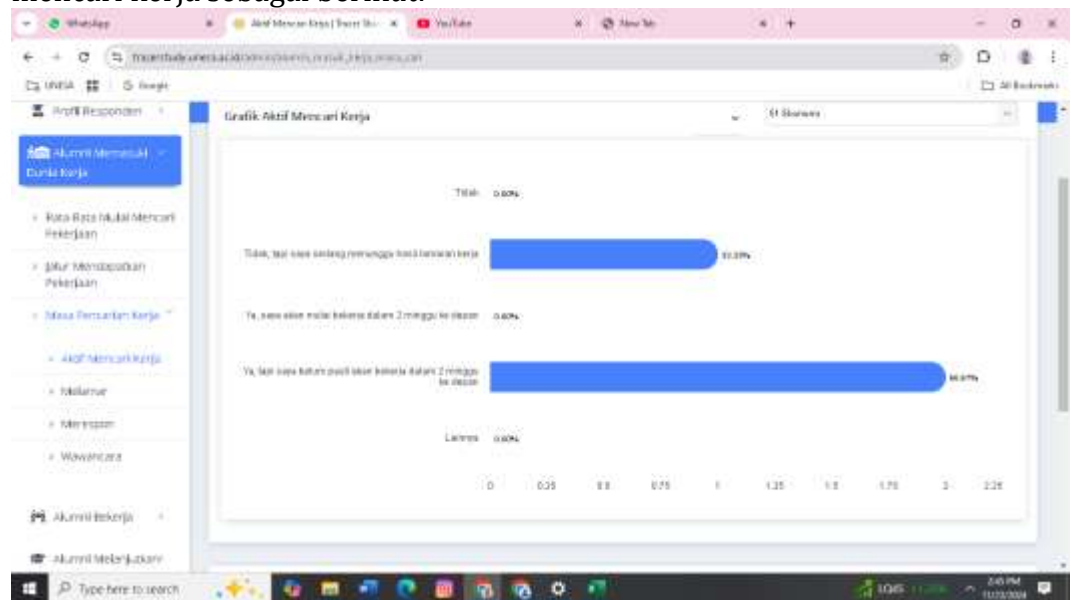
mencari kerja sebagai berikut:

WhatsApp
Aktif Mencari Kerja | Tracer Stu...
YouTube
New Tab

tracerstudy.unesa.ac.id/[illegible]

UNESA
Google
All Bookmarks

Profil Responden
Alumni Memasuki Dunia Kerja
Rata-Rata Mulai Mencari Pekerjaan
Jalur Mendapatkan Pekerjaan
Masa Pencarian Kerja
Aktif Mencari Kerja
Melamar
Merespon
Wawancara
Alumni Bekerja
Alumni Melanjutkan

Grafik Aktif Mencari Kerja
S1 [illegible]

Tidak 0.00%
Tidak, tapi saya sedang menunggu hasil lamaran kerja 33.33%
Ya, saya akan mulai bekerja dalam 2 minggu ke depan 0.00%
Ya, tapi saya belum pasti akan bekerja dalam 2 minggu ke depan 66.67%
Lainnya 0.00%

0 0.25 0.5 0.75 1 1.25 1.5 1.75 2 2.25

Type here to search
2:45 PM
11/23/2024